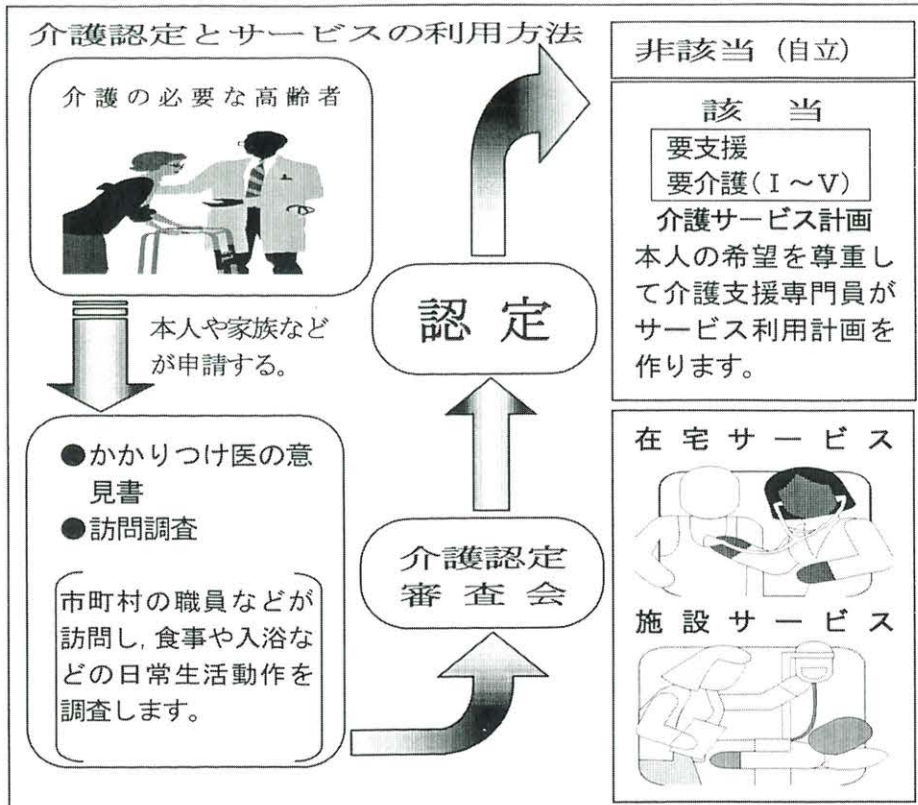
介護認定とサービスの利用方法

介護の必要な高齢者

本人や家族などが申請する。

●かかりつけ医の意見書
●訪問調査

市町村の職員などが訪問し，食事や入浴などの日常生活動作を調査します。

介護認定審査会

認定

非該当（自立）

該当
要支援
要介護（I～V）

介護サービス計画
本人の希望を尊重して介護支援専門員がサービス利用計画を作ります。

在宅サービス

施設サービス